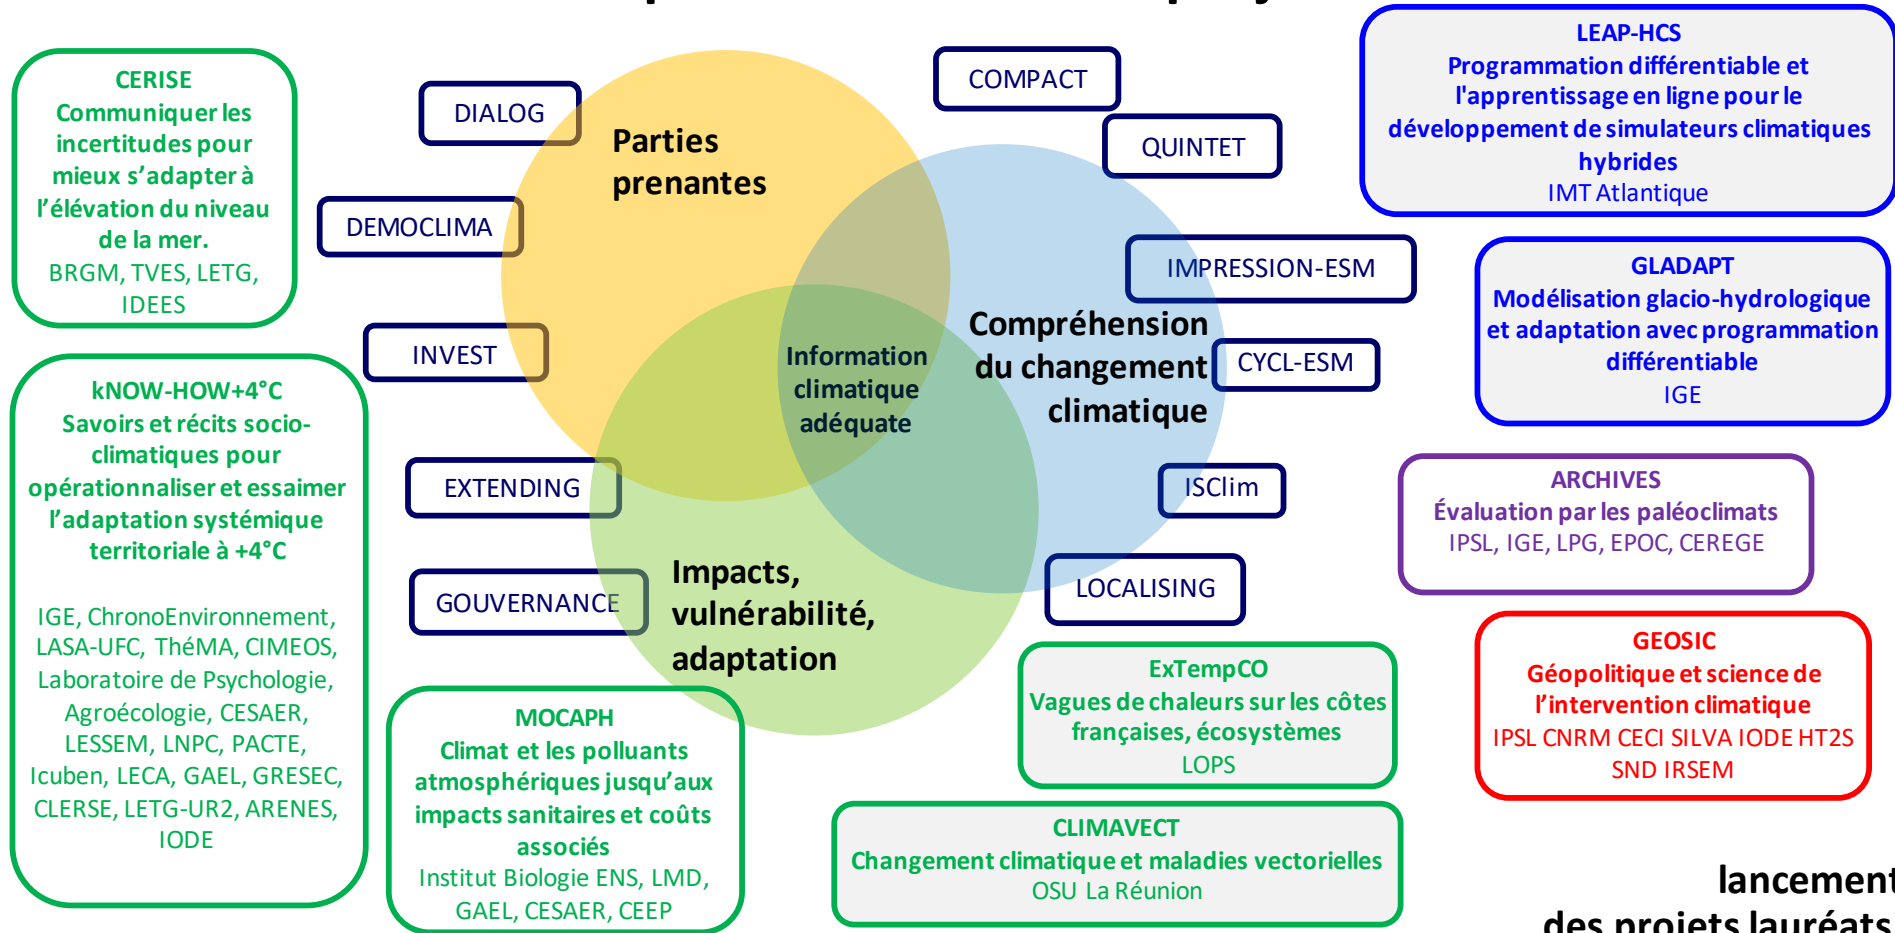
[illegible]

CERISE
Communiquer les incertitudes pour mieux s'adapter à l'élévation du niveau de la mer.
BRGM, TVES, LETG, IDEES

kNOW-HOW+4°C
Savoirs et récits socio-climatiques pour opérationnaliser et essaimer l'adaptation systémique territoriale à +4°C

IGE, ChronoEnvironnement, LASA-UFC, ThéMA, CIMEOS, Laboratoire de Psychologie, Agroécologie, CESAER, LESSEM, LNPC, PACTE, Icuben, LECA, GAEL, GRESEC, CLERSE, LETG-UR2, ARENES, IODE

DIALOG

DEMOCLIMA

INVEST

EXTENDING

GOUVERNANCE

Parties prenantes

Information climatique adéquate

Compréhension du changement climatique

Impacts, vulnérabilité, adaptation

COMPACT

QUINTET

IMPRESSION-ESM

CYCL-ESM

ISClim

LOCALISING

MOCAPH
Climat et les polluants atmosphériques jusqu'aux impacts sanitaires et coûts associés
Institut Biologie ENS, LMD, GAEL, CESAER, CEEP

ExTempCO
Vagues de chaleurs sur les côtes françaises, écosystèmes
LOPS

CLIMAVECT
Changement climatique et maladies vectorielles
OSU La Réunion

LEAP-HCS
Programmation différentiable et l'apprentissage en ligne pour le développement de simulateurs climatiques hybrides
IMT Atlantique

GLADAPT
Modélisation glacio-hydrologique et adaptation avec programmation différentiable
IGE

ARCHIVES
Évaluation par les paléoclimats
IPSL, IGE, LPG, EPOC, CEREGE

GEOSIC
Géopolitique et science de l'intervention climatique
IPSL CNRM CECI SILVA IODE HT2S SND IRSEM

lancement
des projets lauréats